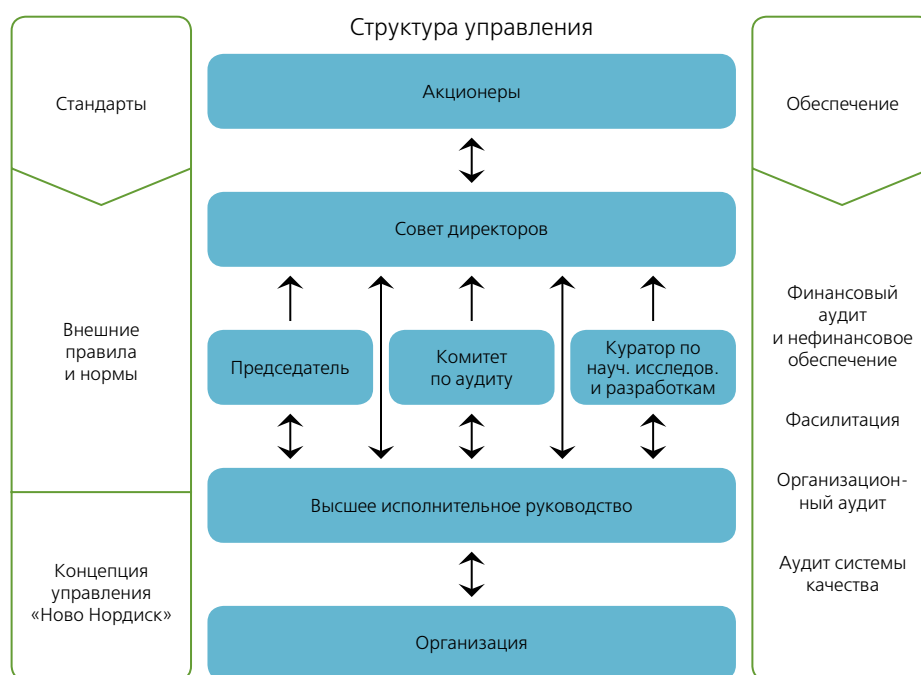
Структура управления

Стандарты

Внешние правила и нормы

Концепция управления «Ново Нордиск»

Акционеры

Совет директоров

Председатель

Комитет по аудиту

Куратор по науч. исследов. и разработкам

Высшее исполнительное руководство

Организация

Обеспечение

Финансовый аудит и нефинансовое обеспечение

Фасилитация

Организационный аудит

Аудит системы качества